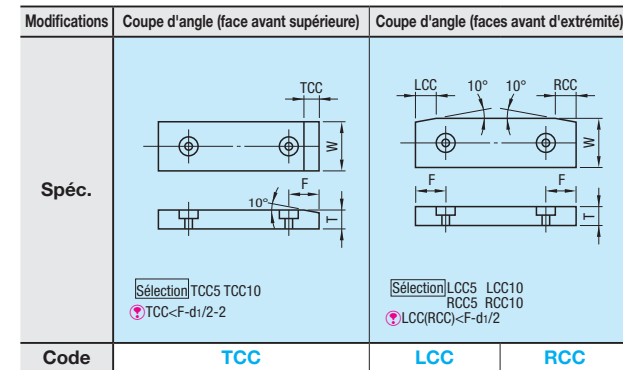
| Modifications | Coupe d'angle (face avant supérieure) | Coupe d'angle (faces avant d'extrémité) | |
|---|---|---|---|
| Spéc. | TCC W F 10° T Sélection TCC5 TCC10 TCC<F-d1/2-2 | LCC 10° 10° RCC W F F T Sélection LCC5 LCC10 RCC5 RCC10 LCC(RCC)<F-d1/2 | |
| Code | TCC | LCC | RCC |